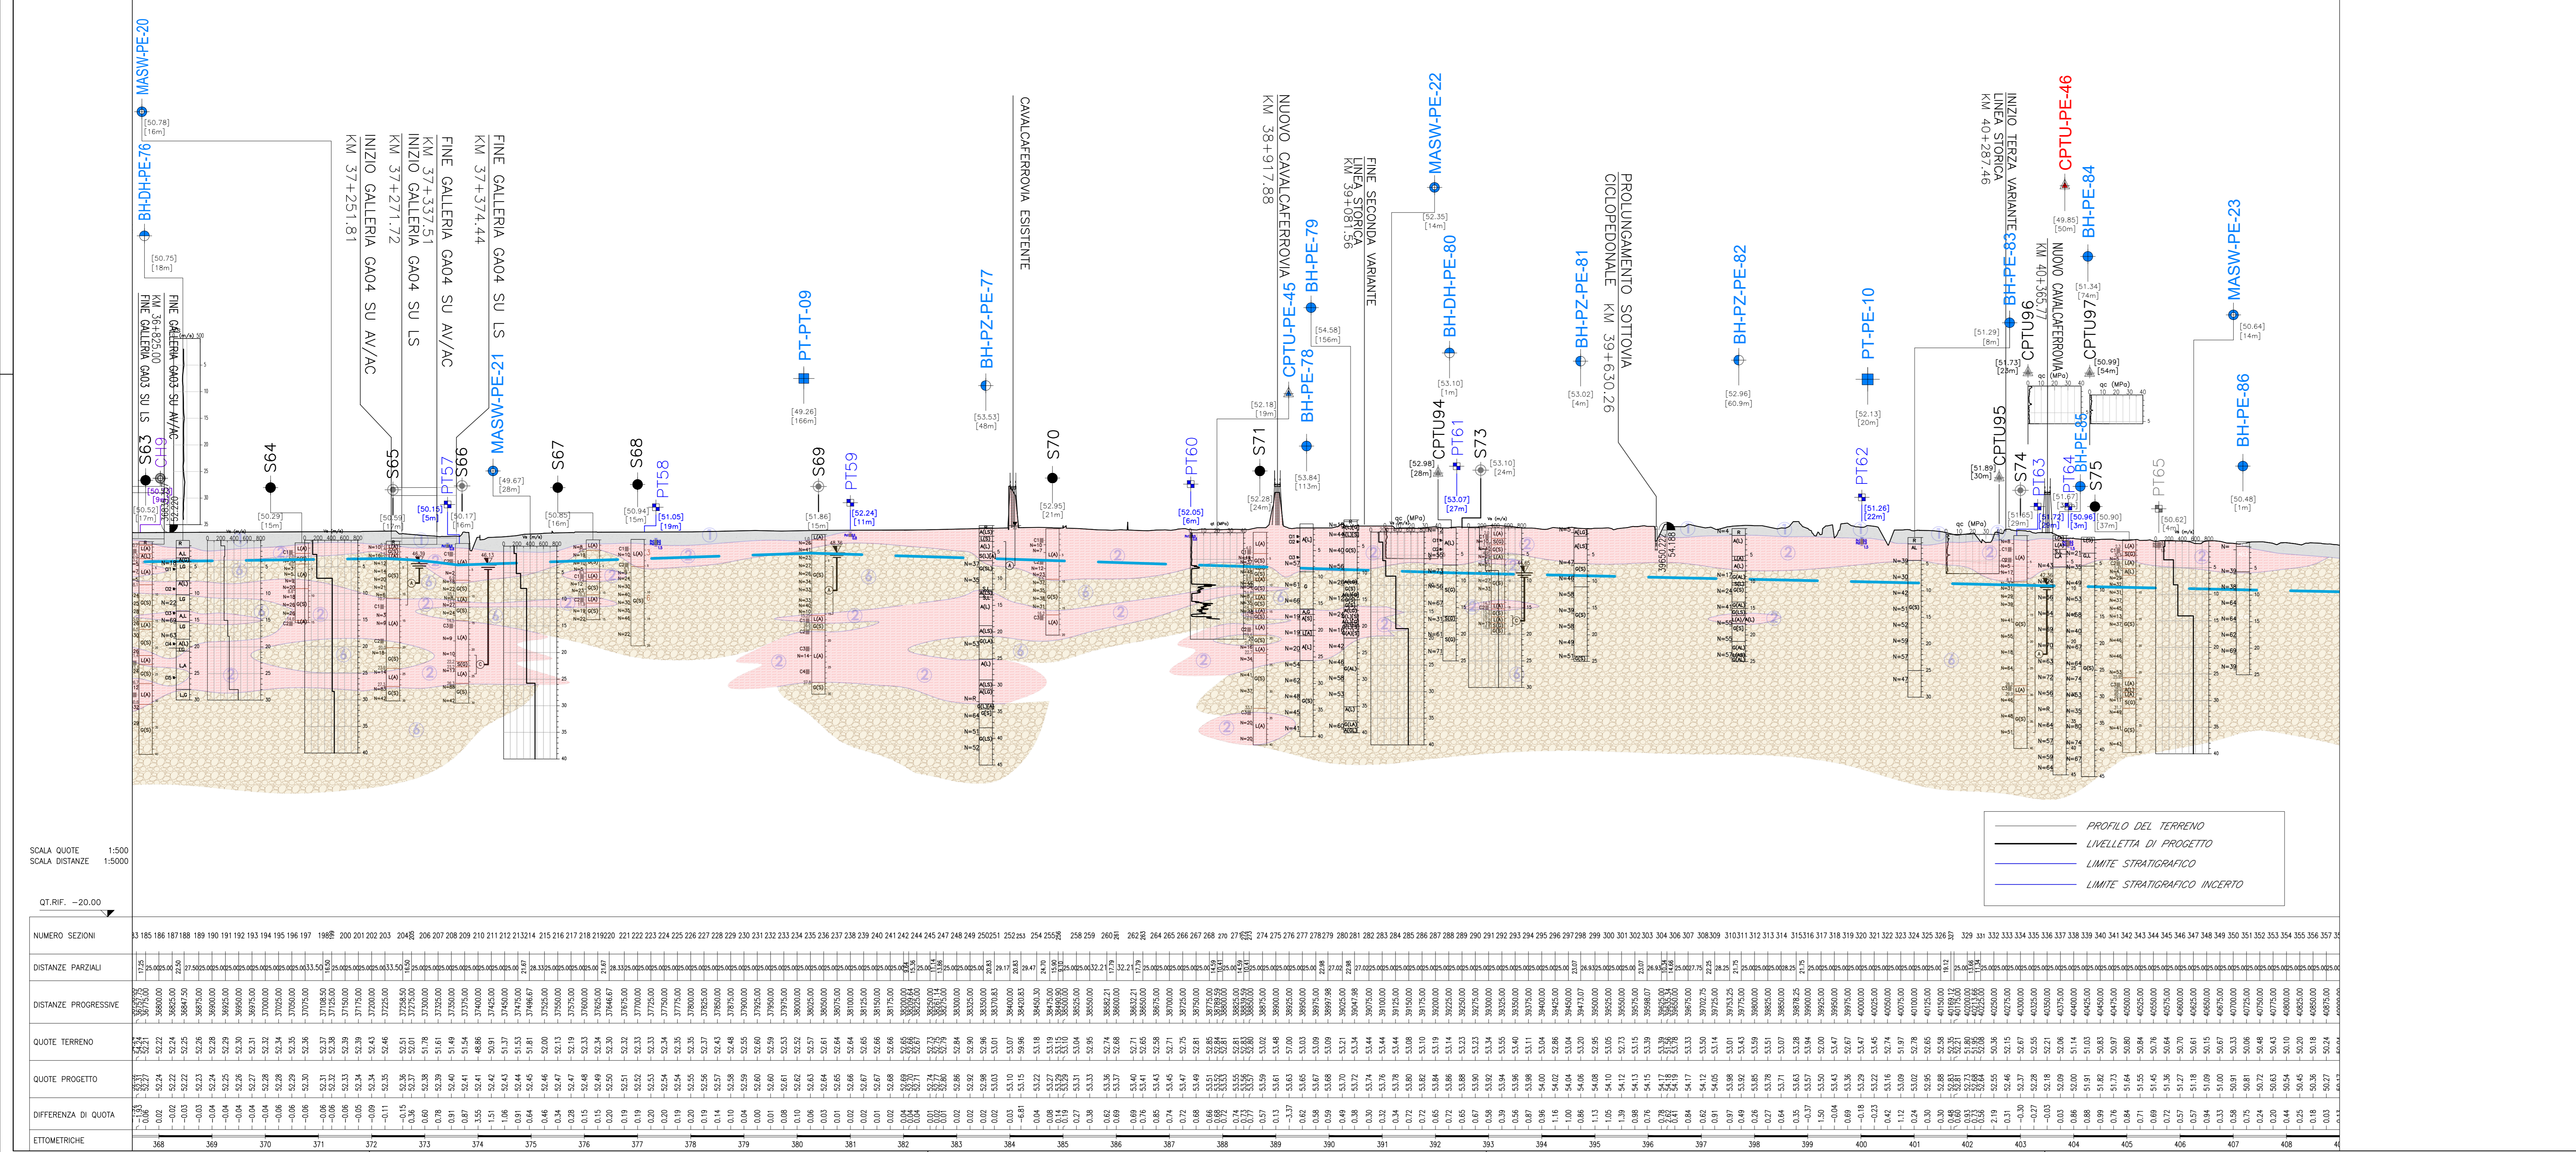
MASW-PE-20
[50.78]
[16m]
BH-DH-PE-76
[50.75]
[18m]
FINE GALLERIA GA03 SU LS
KM 36+825.00
FINE GALLERIA GA03 SU AV/AC
INIZIO GALLERIA GA04 SU AV/AC
KM 37+251.81
INIZIO GALLERIA GA04 SU LS
KM 37+271.72
FINE GALLERIA GA04 SU AV/AC
KM 37+337.51
FINE GALLERIA GA04 SU LS
KM 37+374.44
MASW-PE-21
[49.67]
[28m]
S63
CH9
S64
[50.29]
[15m]
S65
[50.59]
[17m]
PT57
[50.15]
[5m]
S66
[50.17]
[16m]
S67
[50.85]
[16m]
S68
[50.94]
[15m]
PT58
[51.05]
[19m]
PT-PT-09
[49.26]
[166m]
S69
[51.86]
[15m]
PT59
[52.24]
[11m]
BH-PZ-PE-77
[53.53]
[48m]
CAVALCAFERROVIA ESISTENTE
S70
[52.95]
[21m]
PT60
[52.05]
[6m]
NUOVO CAVALCAFERROVIA
KM 38+917.88
S71
[52.28]
[24m]
[52.18]
[19m]
CPTU-PE-45
BH-PE-79
[54.58]
[156m]
BH-PE-78
[53.84]
[113m]
FINE SECONDA VARIANTE
LINEA STORICA
KM 39+081.56
MASW-PE-22
[52.35]
[14m]
BH-DH-PE-80
[53.10]
[1m]
CPTU94
[52.98]
[28m]
PT61
[53.07]
[27m]
S73
[53.10]
[24m]
BH-PZ-PE-81
[53.02]
[4m]
PROLUNGAMENTO SOTTOVIA
CICLOPEDONALE KM 39+630.26
BH-PZ-PE-82
[52.96]
[60.9m]
PT-PE-10
[52.13]
[20m]
PT62
[51.26]
[22m]
INIZIO TERZA VARIANTE
LINEA STORICA
KM 40+287.46
BH-PE-83
[51.29]
[8m]
CPTU96
[51.73]
[23m]
CPTU95
[51.89]
[30m]
S74
[51.65]
[29m]
PT63
[51.72]
[28m]
CPTU-PE-46
[49.85]
[50m]
BH-PE-84
[51.34]
[74m]
NUOVO CAVALCAFERROVIA
KM 40+365.77
CPTU97
[50.99]
[54m]
BH-PE-85
PT64
[50.96]
[3m]
S75
[50.90]
[37m]
[51.67]
PT65
[50.62]
[4m]
MASW-PE-23
[50.64]
[14m]
BH-PE-86
[50.48]
[1m]
qc (MPa)
Vs (m/s)

PROFILO DEL TERRENO
LIVELLETTA DI PROGETTO
LIMITE STRATIGRAFICO
LIMITE STRATIGRAFICO INCERTO

SCALA QUOTE 1:500
SCALA DISTANZE 1:5000
QT.RIF. -20.00

NUMERO SEZIONI
DISTANZE PARZIALI
DISTANZE PROGRESSIVE
QUOTE TERRENO
QUOTE PROGETTO
DIFFERENZA DI QUOTA
ETTOMETRICHE

| 368 | 369 | 370 | 371 | 372 | 373 | 374 | 375 | 376 | 377 | 378 | 379 | 380 | 381 | 382 | 383 | 384 | 385 | 386 | 387 | 388 | 389 | 390 | 391 | 392 | 393 | 394 | 395 | 396 | 397 | 398 | 399 | 400 | 401 | 402 | 403 | 404 | 405 | 406 | 407 | 408 |
|---|---|---|---|---|---|---|---|---|---|---|---|---|---|---|---|---|---|---|---|---|---|---|---|---|---|---|---|---|---|---|---|---|---|---|---|---|---|---|---|---|